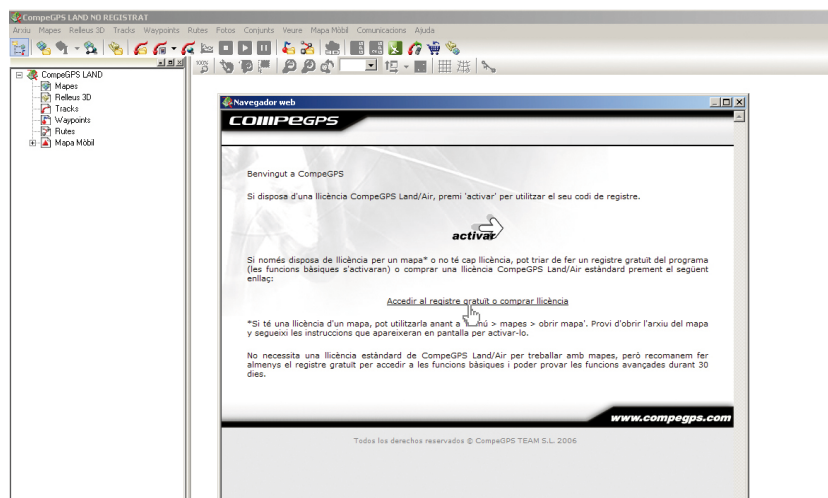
CompeGPS LAND NO REGISTRAT
Arxiu Mapes Relleus 3D Tracks Waypoints Rutes Fotos Conjunts Veure Mapa Mòbil Comunicacions Ajuda

CompeGPS LAND
Mapes
Relleus 3D
Tracks
Waypoints
Rutes
Mapa Mòbil

Navegador web
COMPEGPS

Benvingut a CompeGPS

Si disposa d'una llicència CompeGPS Land/Air, premi 'activar' per utilitzar el seu codi de registre.

activar

Si només disposa de llicència per un mapa* o no té cap llicència, pot triar de fer un registre gratuït del programa (les funcions bàsiques s'activaran) o comprar una llicència CompeGPS Land/Air estàndard prement el següent enllaç:

Accedir al registre gratuït o comprar llicència

*Si té una llicència d'un mapa, pot utilitzarla anant a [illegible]nú > mapes > obrir mapa'. Provi d'obrir l'arxiu del mapa y segueixi les instruccions que apareixeran en pantalla per activar-lo.

No necessita una llicència estàndard de CompeGPS Land/Air per treballar amb mapes, però recomanem fer almenys el registre gratuït per accedir a les funcions bàsiques i poder provar les funcions avançades durant 30 dies.

www.compegps.com

Todos los derechos reservados © CompeGPS TEAM S.L. 2006